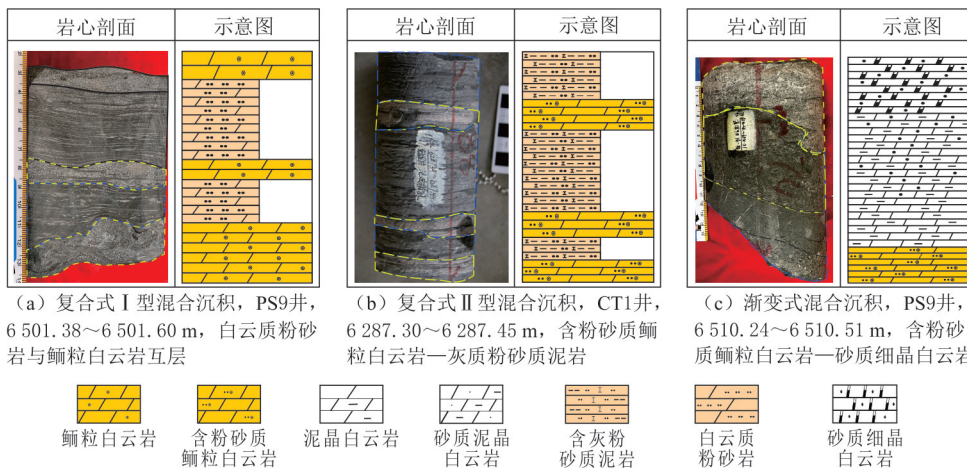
| 岩心剖面 | 示意图 |
|---|---|

（a）复合式Ⅰ型混合沉积，PS9井，6 501.38～6 501.60 m，白云质粉砂岩与鲕粒白云岩互层

| 岩心剖面 | 示意图 |
|---|---|

（b）复合式Ⅱ型混合沉积，CT1井，6 287.30～6 287.45 m，含粉砂质鲕粒白云岩—灰质粉砂质泥岩

| 岩心剖面 | 示意图 |
|---|---|

（c）渐变式混合沉积，PS9井，6 510.24～6 510.51 m，含粉砂质鲕粒白云岩—砂质细晶白云岩

鲕粒白云岩　含粉砂质鲕粒白云岩　泥晶白云岩　砂质泥晶白云岩　含灰粉砂质泥岩　白云质粉砂岩　砂质细晶白云岩